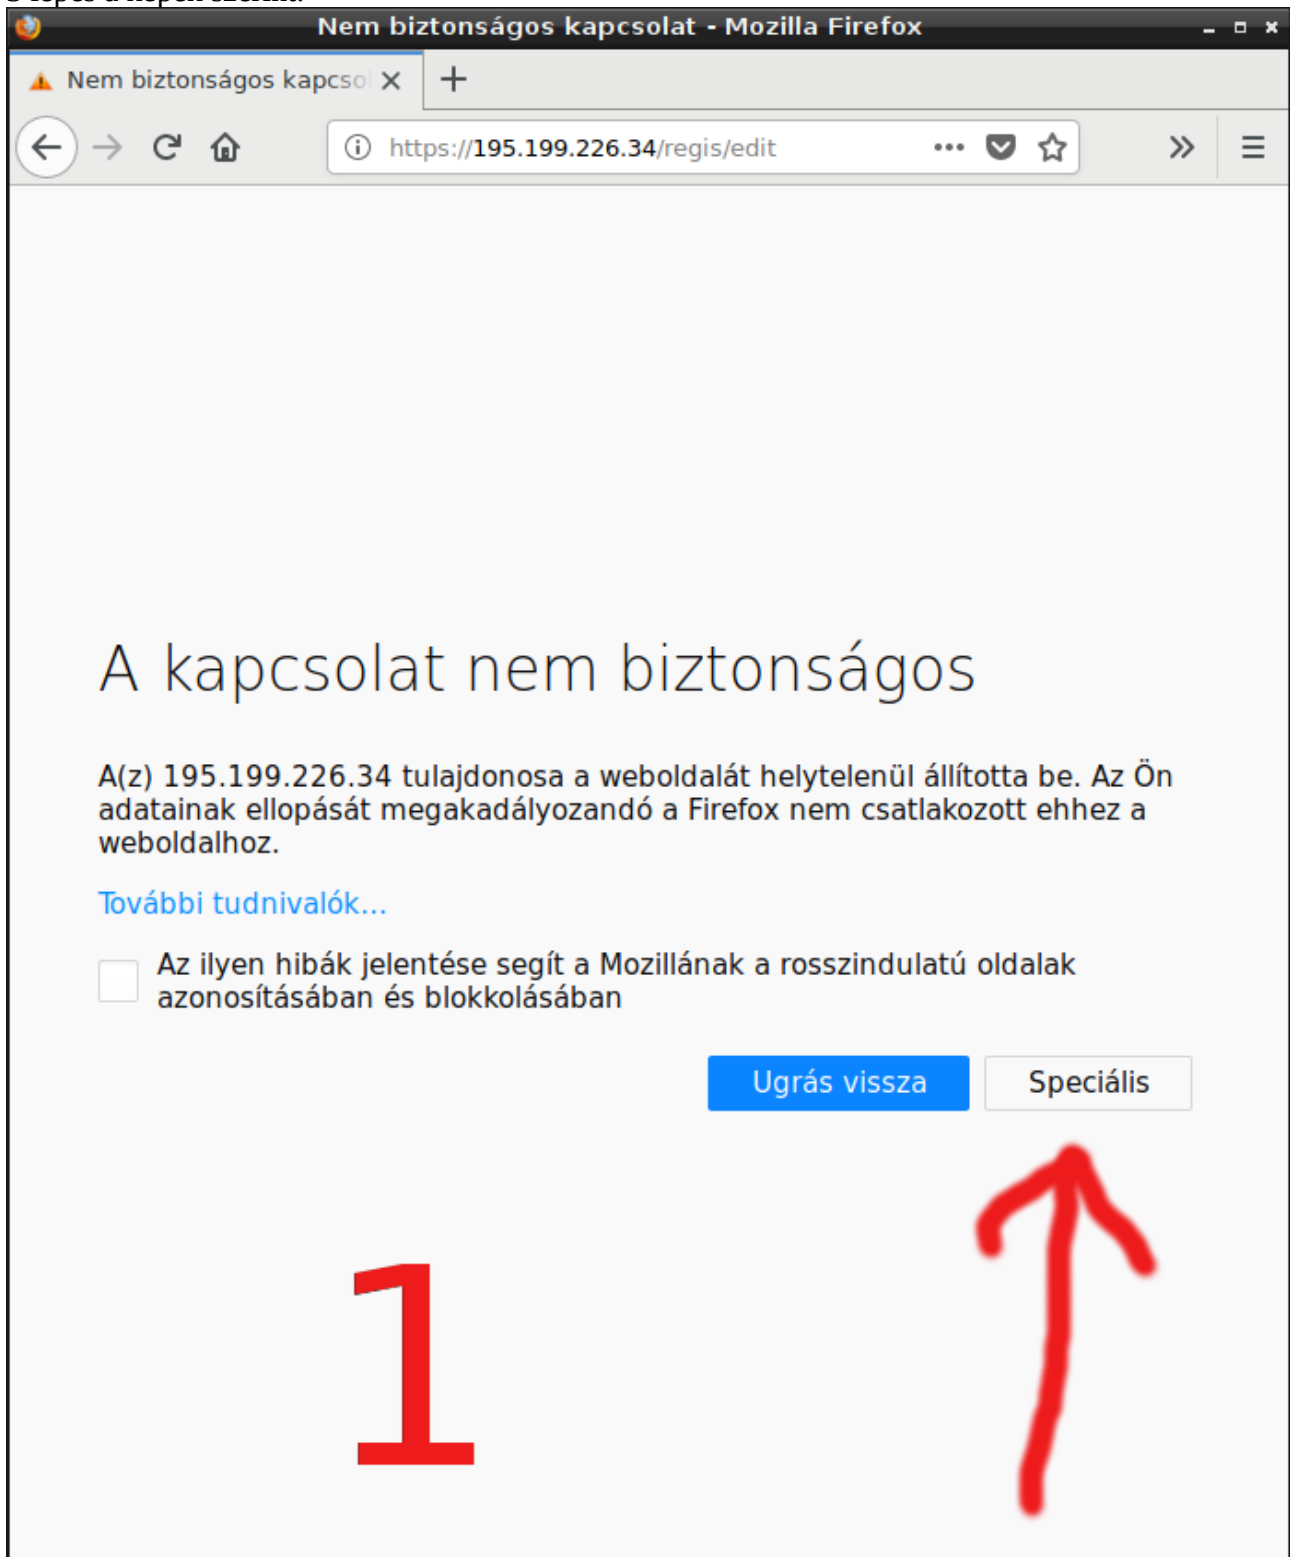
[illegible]

Nem biztonságos kapcsolat - Mozilla Firefox

Nem biztonságos kapcsol

https://195.199.226.34/regis/edit

A kapcsolat nem biztonságos

A(z) 195.199.226.34 tulajdonosa a weboldalát helytelenül állította be. Az Ön adatainak ellopását megakadályozandó a Firefox nem csatlakozott ehhez a weboldalhoz.

További tudnivalók…

Az ilyen hibák jelentése segít a Mozillának a rosszindulatú oldalak azonosításában és blokkolásában

Ugrás vissza

Speciális

1